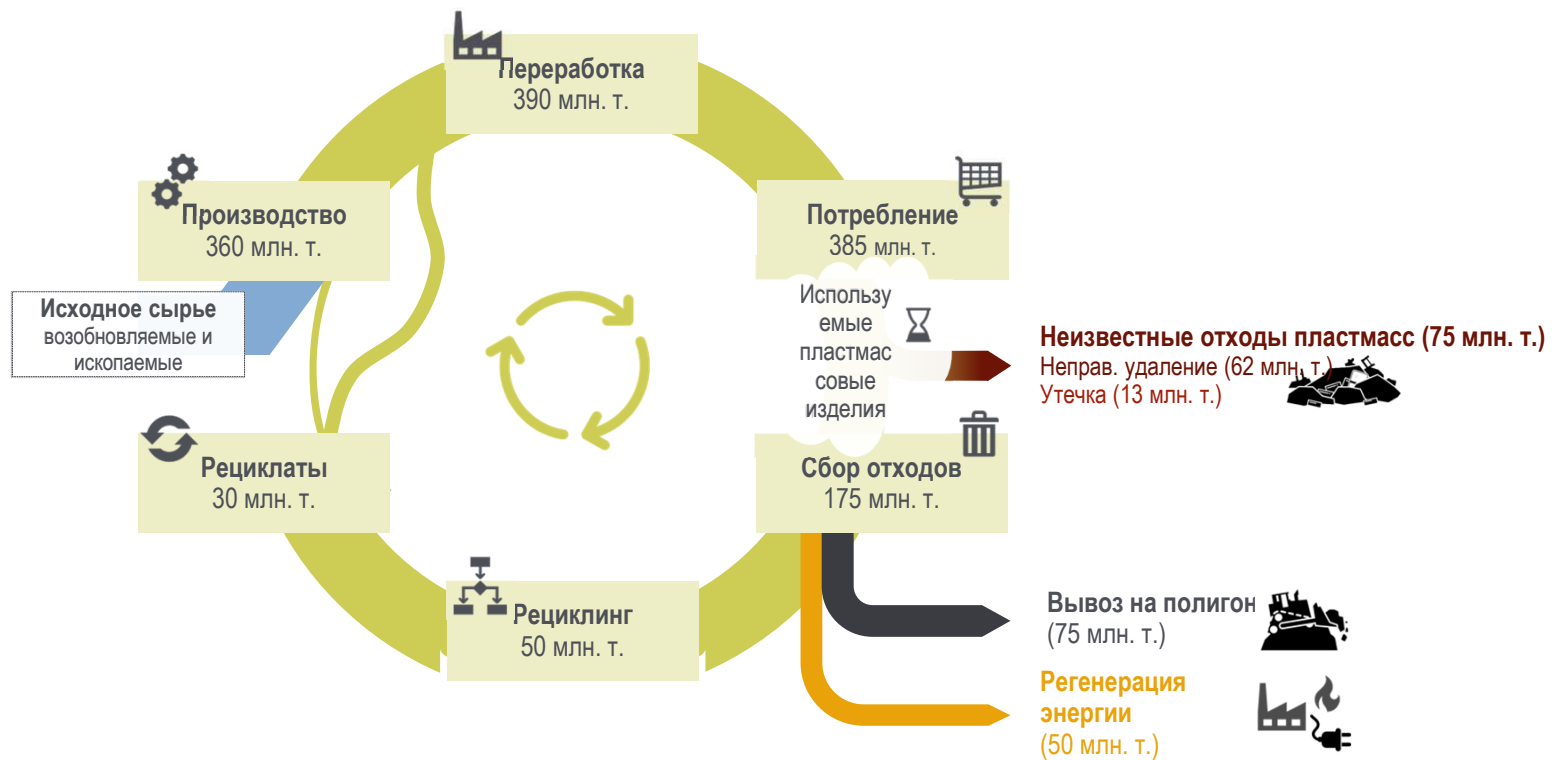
Переработка
390 млн. т.

Производство
360 млн. т.

Потребление
385 млн. т.

Исходное сырье
возобновляемые и ископаемые

Используемые пластмассовые изделия

Неизвестные отходы пластмасс (75 млн. т.)
Неправ. удаление (62 млн. т.)
Утечка (13 млн. т.)

Рециклаты
30 млн. т.

Сбор отходов
175 млн. т.

Рециклинг
50 млн. т.

Вывоз на полигон
(75 млн. т.)

Регенерация энергии
(50 млн. т.)